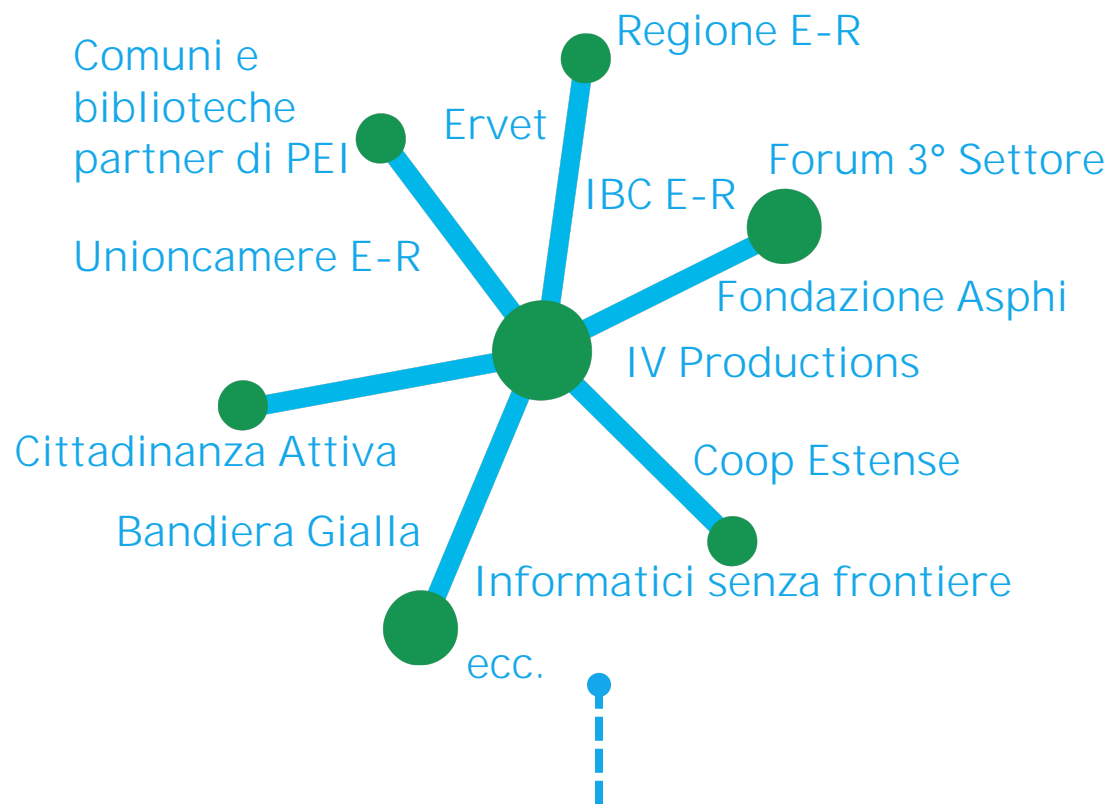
Regione E-R

Comuni e biblioteche partner di PEI

Ervet

Forum 3° Settore

IBC E-R

Unioncamere E-R

Fondazione Asphi

IV Productions

Cittadinanza Attiva

Coop Estense

Bandiera Gialla

Informatici senza frontiere

ecc.